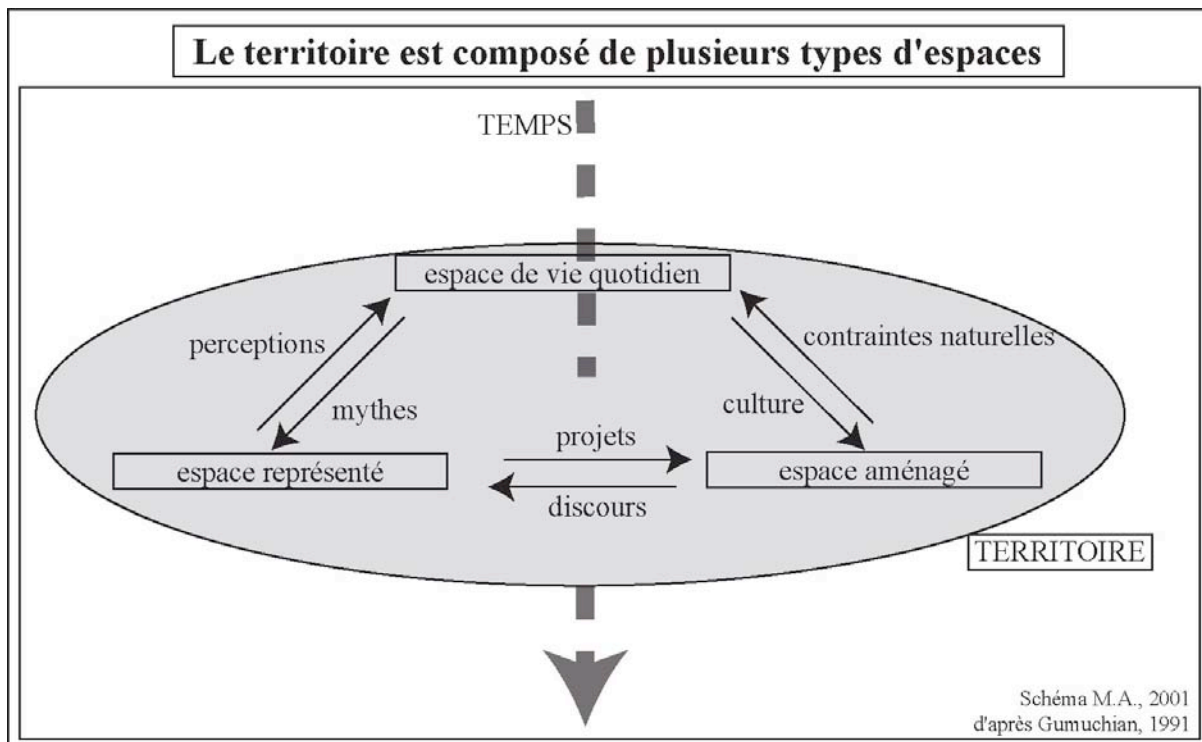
Le territoire est composé de plusieurs types d'espaces

TEMPS

espace de vie quotidien

perceptions

mythes

contraintes naturelles

culture

espace représenté

projets

discours

espace aménagé

TERRITOIRE

Schéma M.A., 2001
d'après Gumuchian, 1991